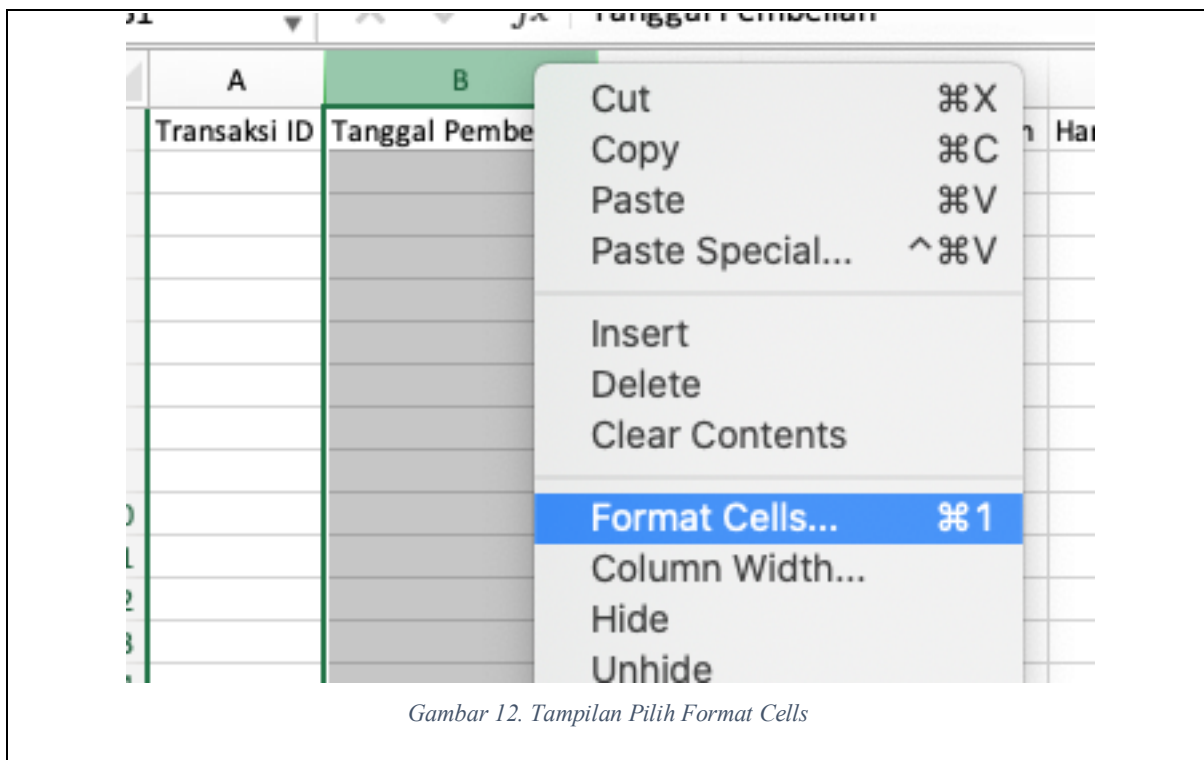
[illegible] $f x$ Tanggal Pembelian

A
B

Transaksi ID | Tanggal Pembe

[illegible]n | Har

Cut ⌘X
Copy ⌘C
Paste ⌘V
Paste Special... ^⌘V

Insert
Delete
Clear Contents

Format Cells... ⌘1
Column Width...
Hide
Unhide

Gambar 12. Tampilan Pilih Format Cells